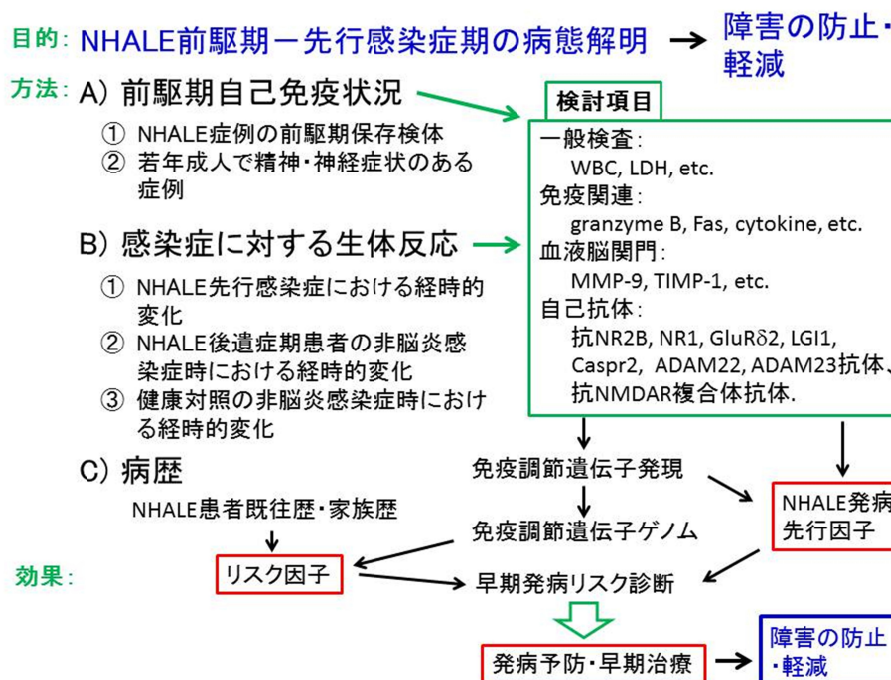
目的: NHALE前駆期－先行感染症期の病態解明 → 障害の防止・軽減

方法: A) 前駆期自己免疫状況

① NHALE症例の前駆期保存検体
② 若年成人で精神・神経症状のある症例

B) 感染症に対する生体反応

① NHALE先行感染症における経時的変化
② NHALE後遺症期患者の非脳炎感染症時における経時的変化
③ 健康対照の非脳炎感染症時における経時的変化

C) 病歴

NHALE患者既往歴・家族歴

検討項目

一般検査:
WBC, LDH, etc.
免疫関連:
granzyme B, Fas, cytokine, etc.
血液脳関門:
MMP-9, TIMP-1, etc.
自己抗体:
抗NR2B, NR1, GluR$\delta$2, LGI1, Caspr2, ADAM22, ADAM23抗体、抗NMDAR複合体抗体.

免疫調節遺伝子発現

免疫調節遺伝子ゲノム

NHALE発病先行因子

効果:

リスク因子

早期発病リスク診断

発病予防・早期治療 → 障害の防止・軽減